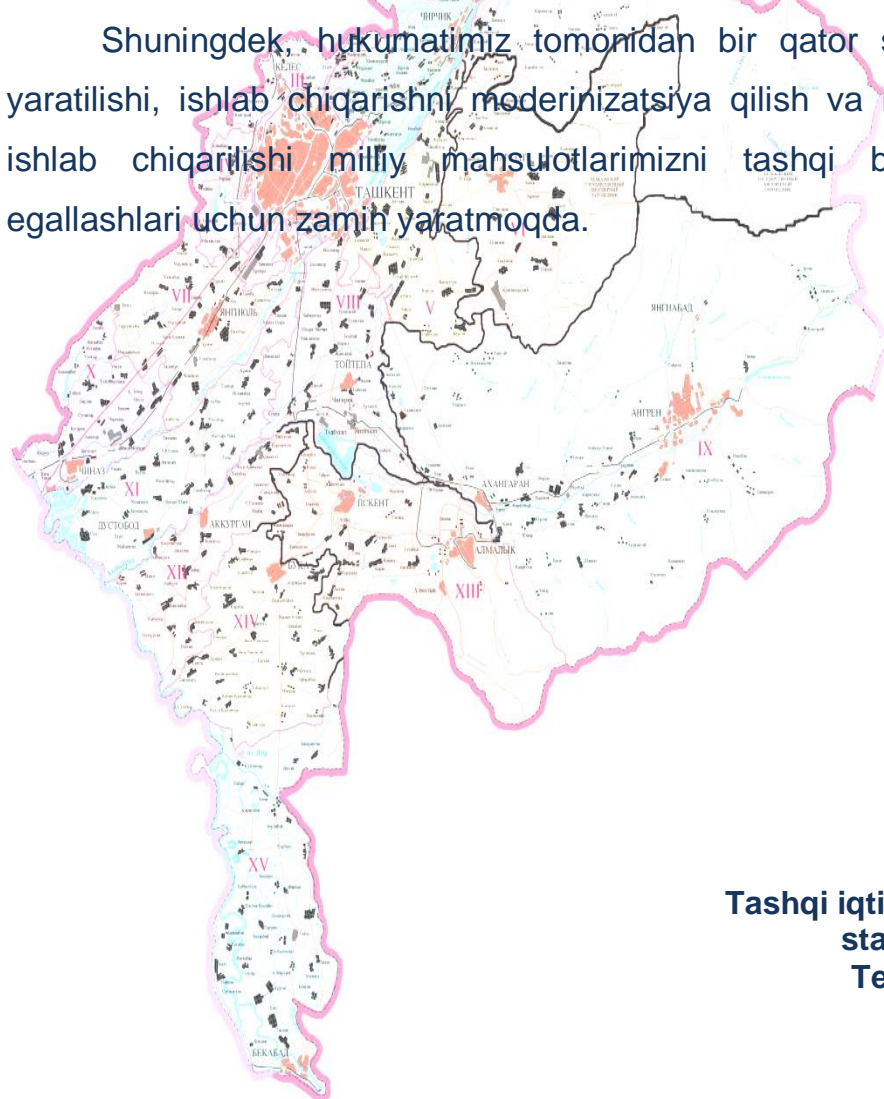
Shuningdek, hukumatimiz tomonidan bir qator s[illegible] yaratilishi, ishlab chiqarishni moderinizatsiya qilish va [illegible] ishlab chiqarilishi milliy mahsulotlarimizni tashqi b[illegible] egallashlari uchun zamin yaratmoqda.

ЧИРЧИК
КЕЛЕС
III
ТАШКЕНТ
VII
ЯНГИЮЛЬ
VIII
V
ЯНГИАБАД
ТОЙТЕПА
X
АНГРЕН
IX
ЧИНАЗ
XI
АХАНГАРАН
ПСКЕНТ
БУСТОБОД
АККУРГАН
АЛМАЛЫК
XII
XIII
XIV
XV
БЕКАБАД

Tashqi iqti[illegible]
sta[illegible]
Te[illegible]